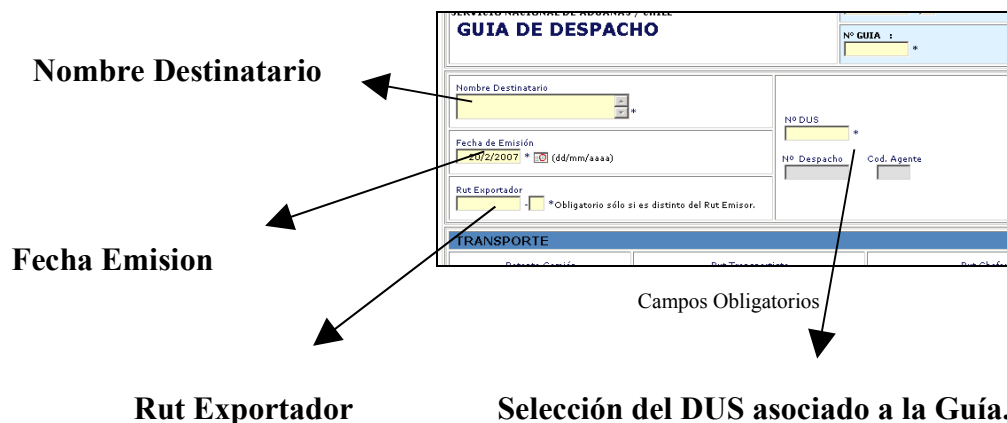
SERVICIO NACIONAL DE ADUANAS / CHILE
GUIA DE DESPACHO

Nº GUIA : *

Nombre Destinatario

Nombre Destinatario *

Nº DUS *

Fecha de Emisión
20/2/2007 * (dd/mm/aaaa)

Nº Despacho Cod. Agente

Rut Exportador
- *Obligatorio sólo si es distinto del Rut Emisor.

TRANSPORTE

Patente Camión Rut Transportista Rut Chofer

Fecha Emision

Campos Obligatorios

Rut Exportador

Selección del DUS asociado a la Guía.